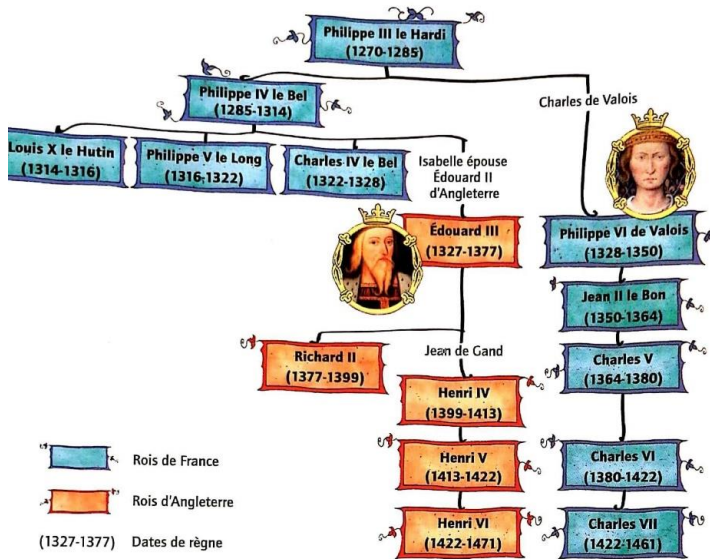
Philippe III le Hardi
(1270-1285)

Philippe IV le Bel
(1285-1314)

Charles de Valois

Louis X le Hutin
(1314-1316)

Philippe V le Long
(1316-1322)

Charles IV le Bel
(1322-1328)

Isabelle épouse Édouard II d'Angleterre

Édouard III
(1327-1377)

Philippe VI de Valois
(1328-1350)

Jean II le Bon
(1350-1364)

Richard II
(1377-1399)

Jean de Gand

Charles V
(1364-1380)

Henri IV
(1399-1413)

Henri V
(1413-1422)

Charles VI
(1380-1422)

Henri VI
(1422-1471)

Charles VII
(1422-1461)

Rois de France

Rois d'Angleterre

(1327-1377) Dates de règne